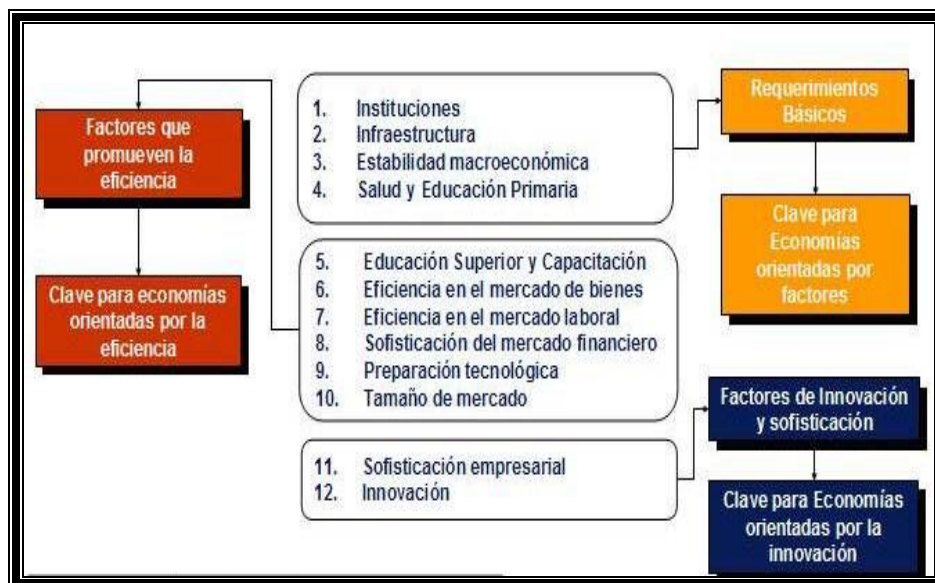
Factores que promueven la eficiencia

Clave para economías orientadas por la eficiencia

1. Instituciones
2. Infraestructura
3. Estabilidad macroeconómica
4. Salud y Educación Primaria

5. Educación Superior y Capacitación
6. Eficiencia en el mercado de bienes
7. Eficiencia en el mercado laboral
8. Sofisticación del mercado financiero
9. Preparación tecnológica
10. Tamaño de mercado

11. Sofisticación empresarial
12. Innovación

Requerimientos Básicos

Clave para Economías orientadas por factores

Factores de Innovación y sofisticación

Clave para Economías orientadas por la innovación